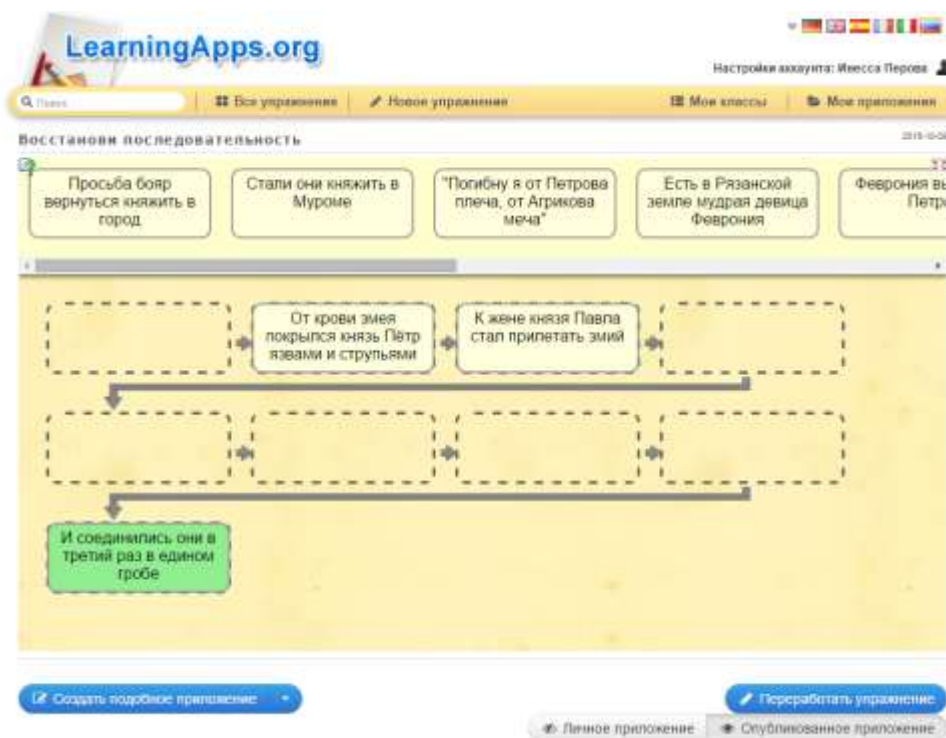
LearningApps.org

Настройки аккаунта: Инесса Перова

Поиск | Все упражнения | Новое упражнение | Мои классы | Мои приложения

Восстанови последовательность

2015-10-0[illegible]

Просьба бояр вернуться княжить в город

Стали они княжить в Муроме

"Погибну я от Петрова плеча, от Агрикова меча"

Есть в Рязанской земле мудрая девица Феврония

Феврония вы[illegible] Петр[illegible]

От крови змея покрылся князь Пётр язвами и струпьями

К жене князя Павла стал прилетать змий

И соединились они в третий раз в едином гробе

Создать подобное приложение

Переработать упражнение

Личное приложение

Опубликованное приложение